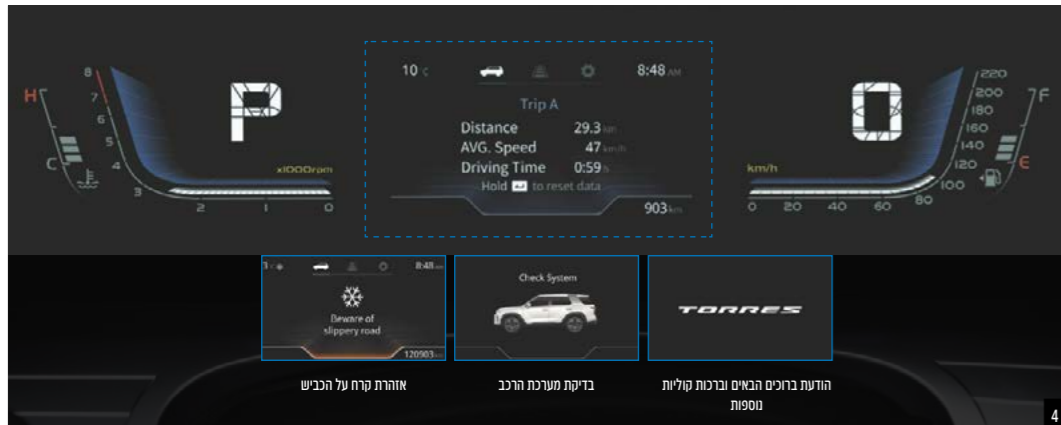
H
C
8
7
6
5
4
3
2
1
0
x1000rpm
P

10 °C
8:48 AM
Trip A
Distance 29.3 km
AVG. Speed 47 km/h
Driving Time 0:59 h
Hold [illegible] to reset data
903 km

0
km/h
220
200
180
160
140
120
100
80
60
40
20
0
F
E

1 °C
8:48
Beware of slippery road
120903 km

Check System

TORRES

אזהרת קרח על הכביש

בדיקת מערכת הרכב

הודעת ברוכים הבאים וברכות קוליות נוספות

4